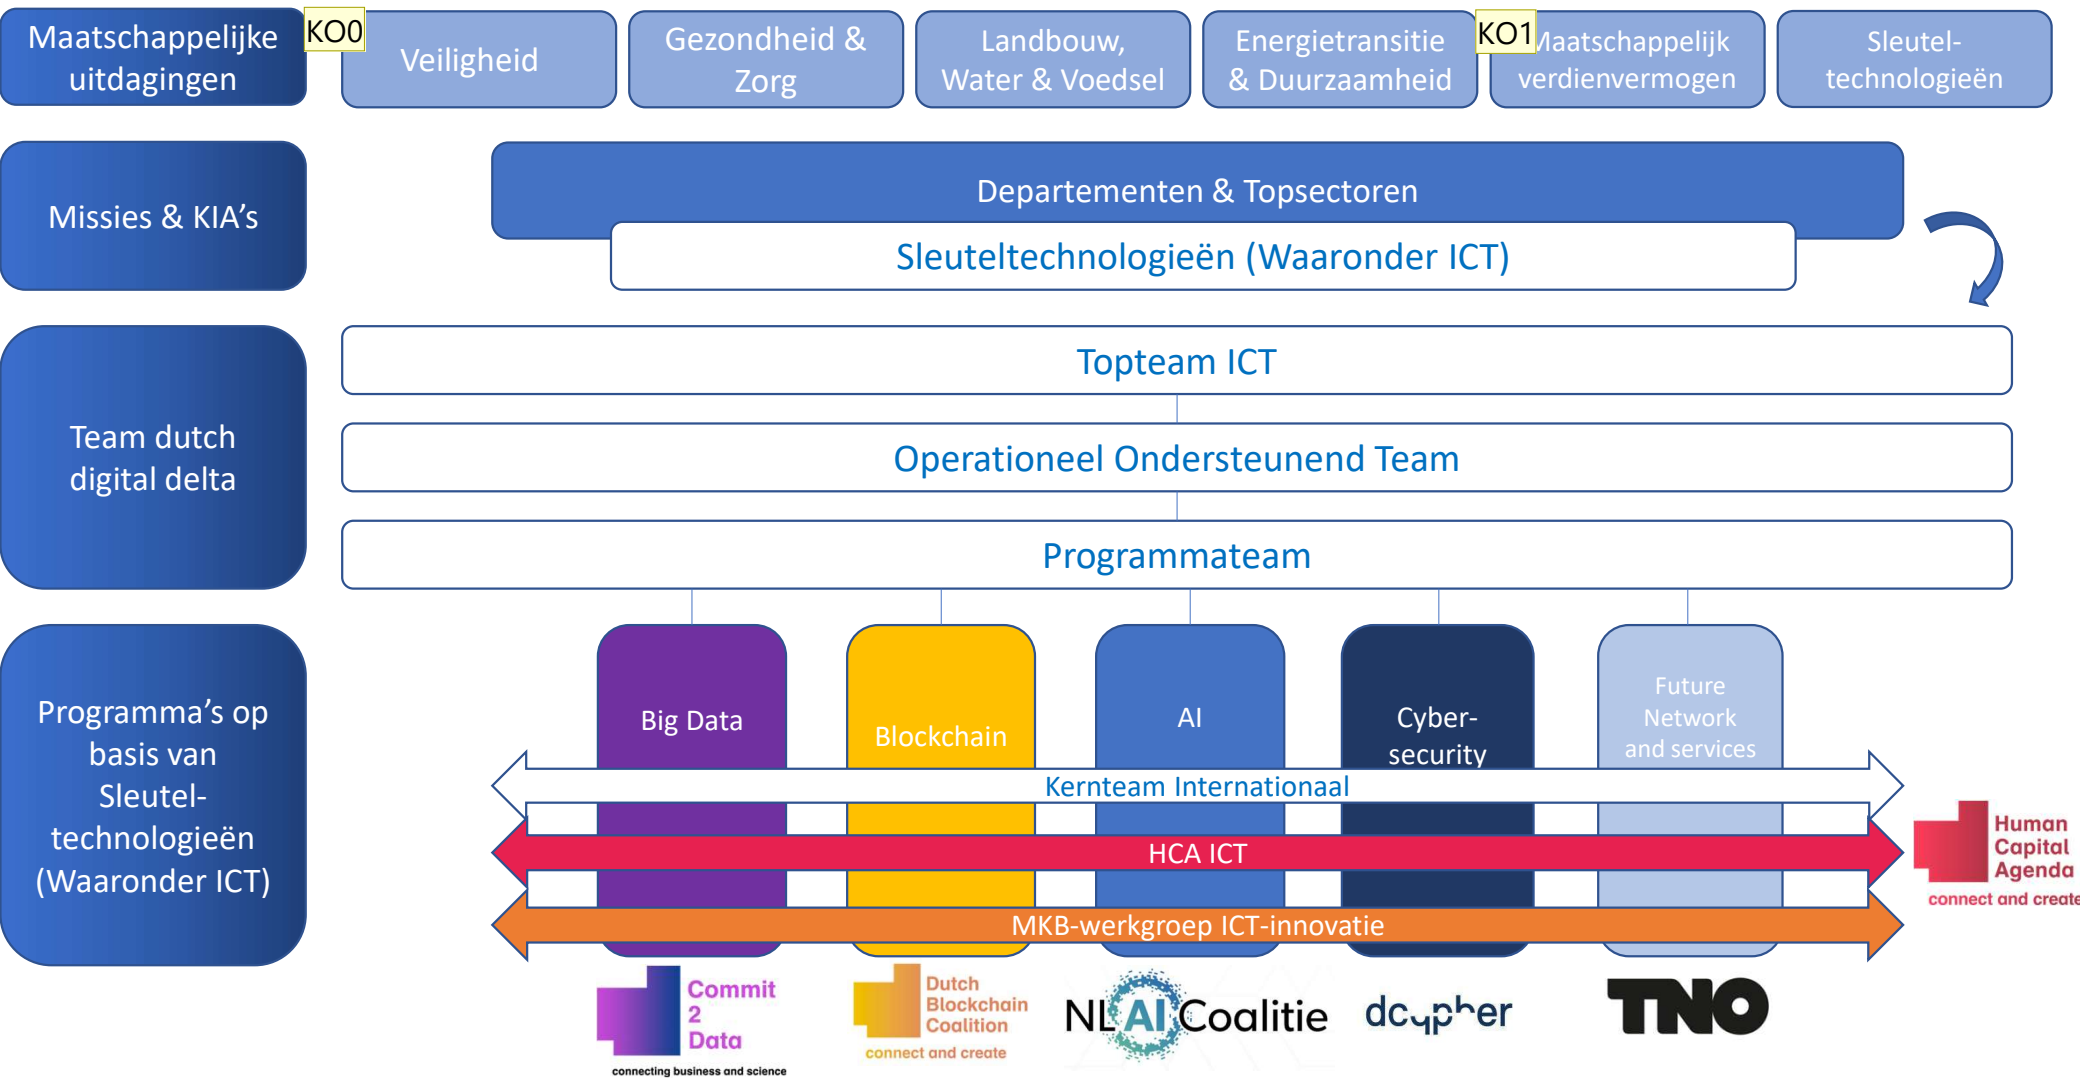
Maatschappelijke uitdagingen

KO0

Veiligheid

Gezondheid & Zorg

Landbouw, Water & Voedsel

Energietransitie & Duurzaamheid

KO1

Maatschappelijk verdienvermogen

Sleutel-technologieën

Missies & KIA's

Departementen & Topsectoren

Sleuteltechnologieën (Waaronder ICT)

Team dutch digital delta

Topteam ICT

Operationeel Ondersteunend Team

Programmateam

Programma's op basis van Sleutel-technologieën (Waaronder ICT)

Big Data

Blockchain

AI

Cyber-security

Future Network and services

Kernteam Internationaal

HCA ICT

MKB-werkgroep ICT-innovatie

Human Capital Agenda
connect and create

Commit 2 Data
connecting business and science

Dutch Blockchain Coalition
connect and create

NL AI Coalitie

dcypher

TNO